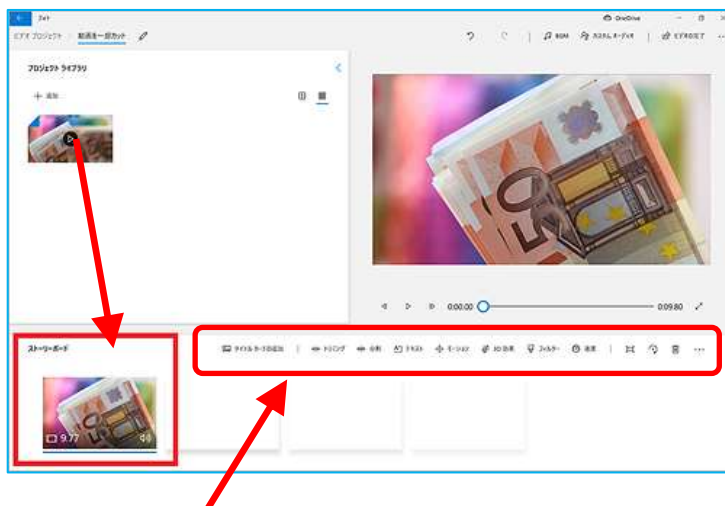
フォト

ビデオ プロジェクト　動画を一部カット

OneDrive

BGM　カスタム オーディオ　ビデオの完了

プロジェクト ライブラリ

+ 追加

ストーリーボード

9.77

タイトル カードの追加　トリミング　分割　テキスト　モーション　3D 効果　フィルター　速度

0:00.00

0:09.80

50